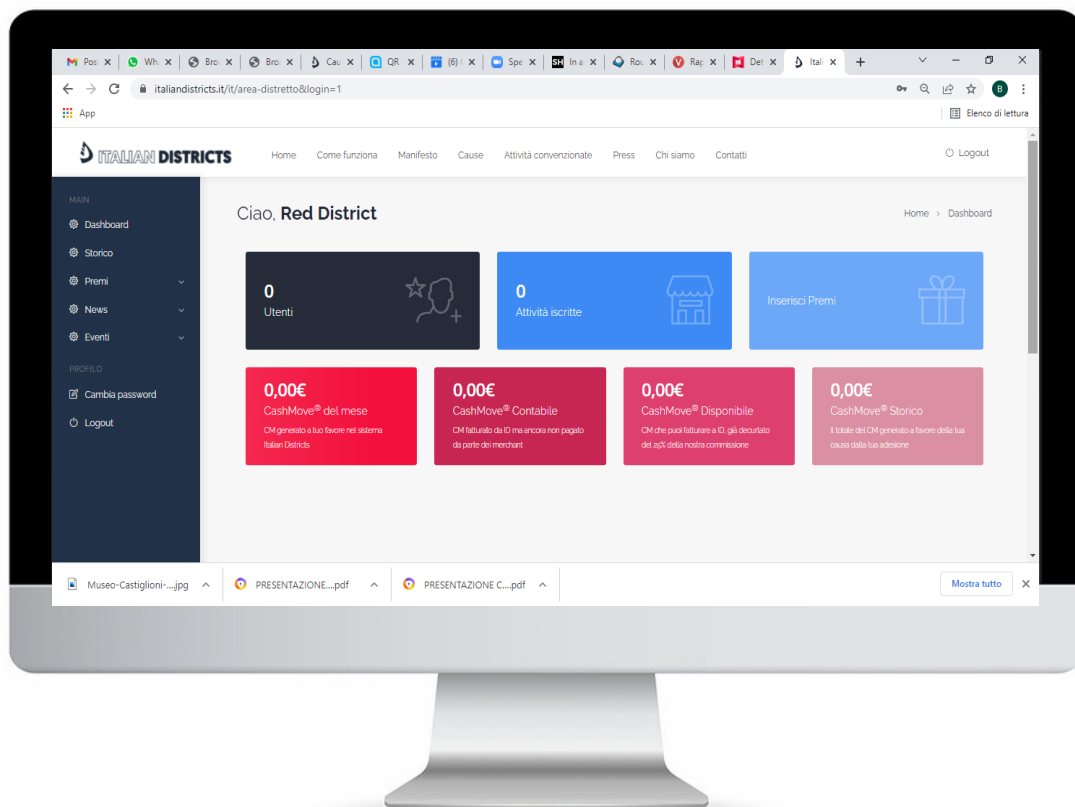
Posi × Wh × Bro × Bro × Cau × QR × (6) × Spe × SH In a × Rou × Rap × Det × Itali × +

italiandistricts.it/it/area-distretto&login=1

App

Elenco di lettura

ITALIAN DISTRICTS

Home Come funziona Manifesto Cause Attività convenzionate Press Chi siamo Contatti

Logout

MAIN
Dashboard
Storico
Premi
News
Eventi
PROFILO
Cambia password
Logout

Ciao, **Red District**

Home › Dashboard

0
Utenti

0
Attività iscritte

Inserisci Premi

0,00€
CashMove® del mese
CM generato a tuo favore nel sistema Italian Districts

0,00€
CashMove® Contabile
CM fatturato da ID ma ancora non pagato da parte dei merchant

0,00€
CashMove® Disponibile
CM che puoi fatturare a ID, già decurtato del 25% della nostra commissione

0,00€
CashMove® Storico
Il totale del CM generato a favore della tua causa dalla tua adesione

Museo-Castiglioni-....jpg
PRESENTAZIONE....pdf
PRESENTAZIONE C....pdf
Mostra tutto